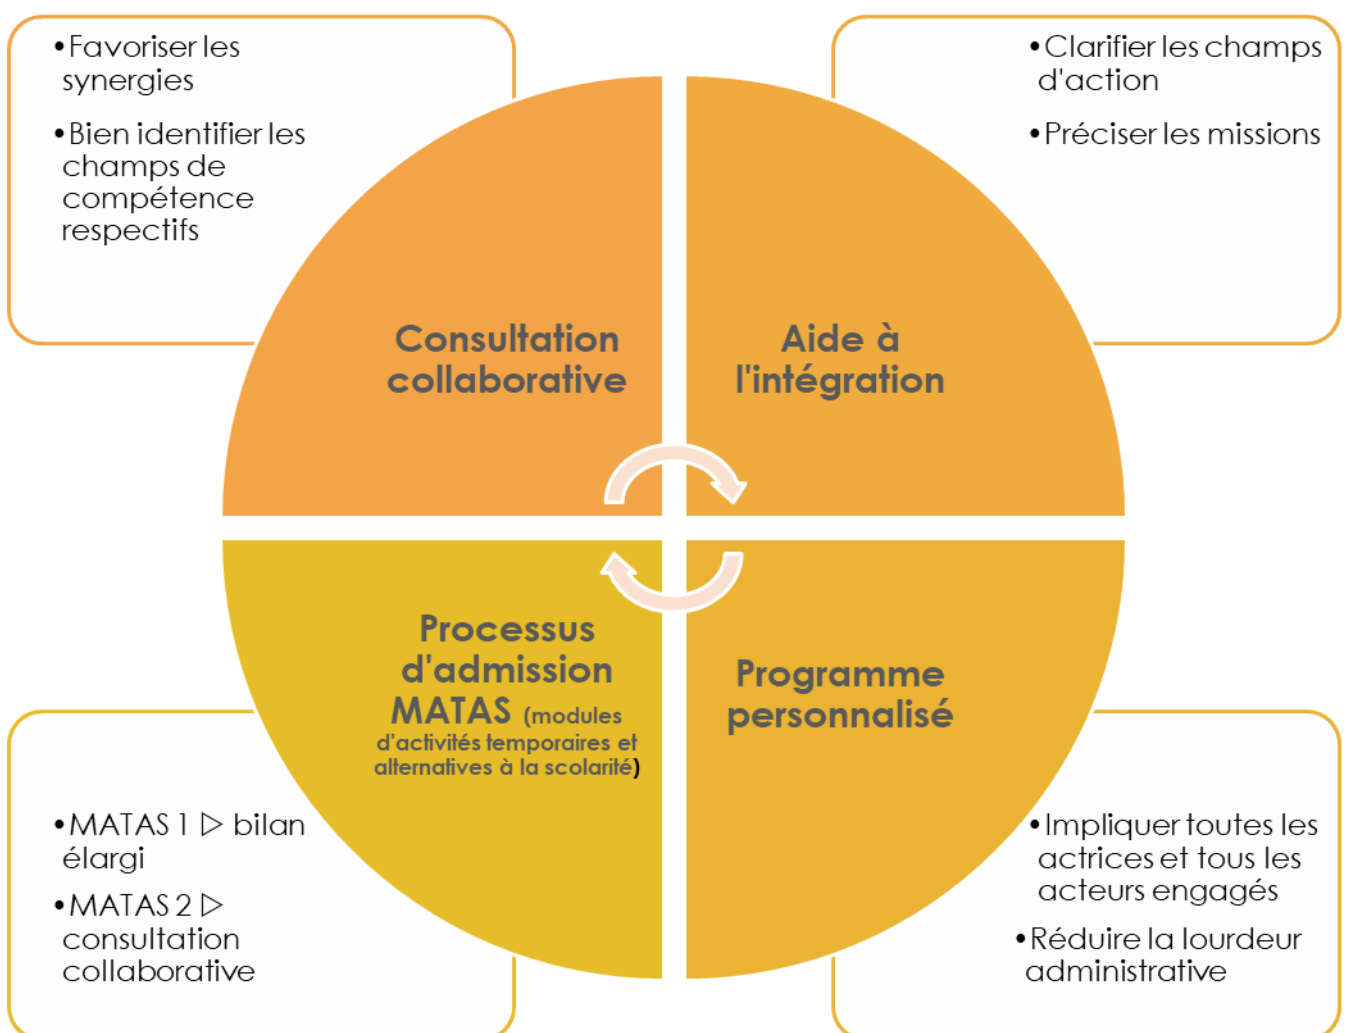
• Favoriser les synergies

• Bien identifier les champs de compétence respectifs

• Clarifier les champs d'action

• Préciser les missions

Consultation collaborative

Aide à l'intégration

Processus d'admission MATAS (modules d'activités temporaires et alternatives à la scolarité)

Programme personnalisé

• MATAS 1 ▷ bilan élargi

• MATAS 2 ▷ consultation collaborative

• Impliquer toutes les actrices et tous les acteurs engagés

• Réduire la lourdeur administrative